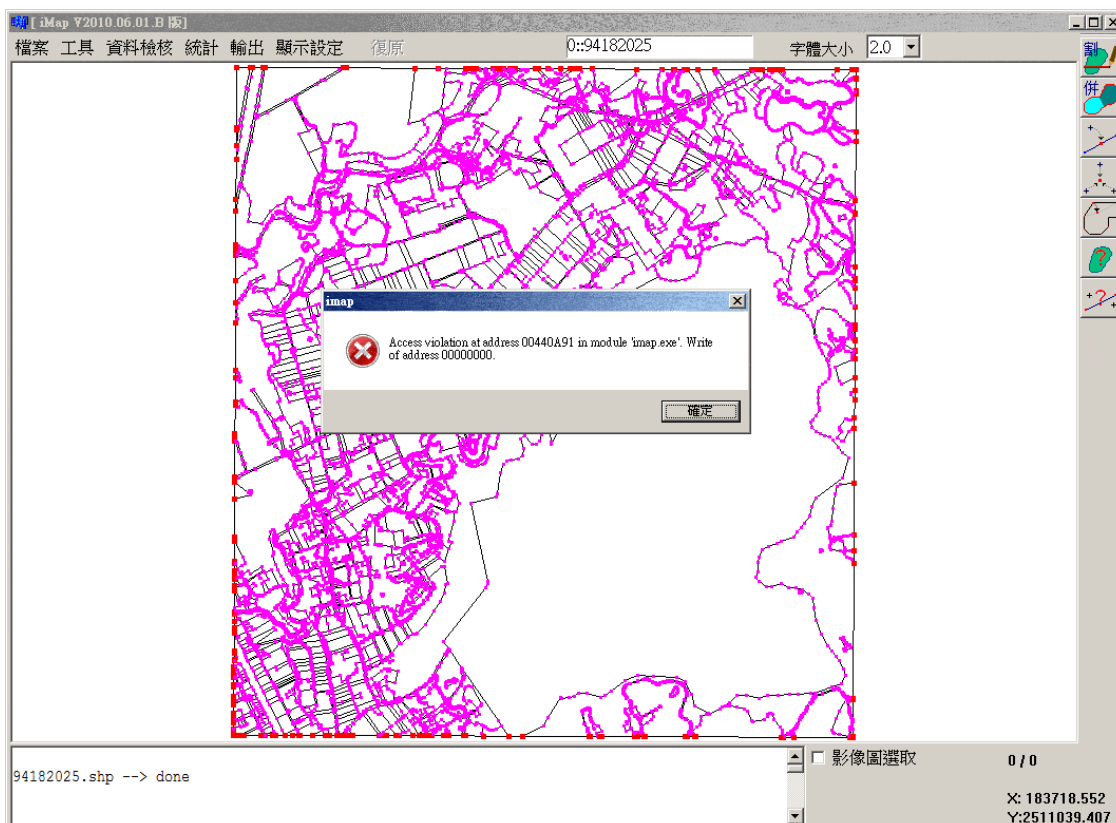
[ iMap V2010.06.01.B 版]

檔案 工具 資料檢核 統計 輸出 顯示設定 復原

0::94182025

字體大小 2.0

割

併

imap

Access violation at address 00440A91 in module 'imap.exe'. Write of address 00000000.

確定

94182025.shp --> done

影像圖選取

0 / 0

X: 183718.552
Y:2511039.407